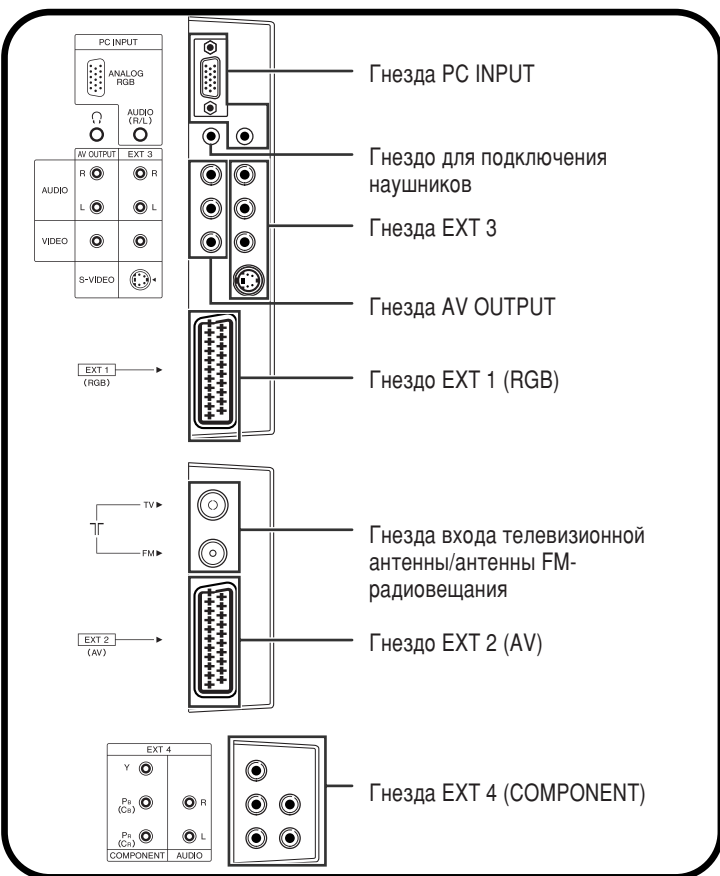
PC INPUT
ANALOG RGB
AUDIO (R/L)
AV OUTPUT
EXT 3
AUDIO
R
R
L
L
VIDEO
S-VIDEO
EXT 1 (RGB)
TV
FM
EXT 2 (AV)
EXT 4
Y
PB (CB)
PR (CR)
R
L
COMPONENT
AUDIO

Гнезда PC INPUT

Гнездо для подключения наушников

Гнезда EXT 3

Гнезда AV OUTPUT

Гнездо EXT 1 (RGB)

Гнезда входа телевизионной антенны/антенны FM-радиовещания

Гнездо EXT 2 (AV)

Гнезда EXT 4 (COMPONENT)